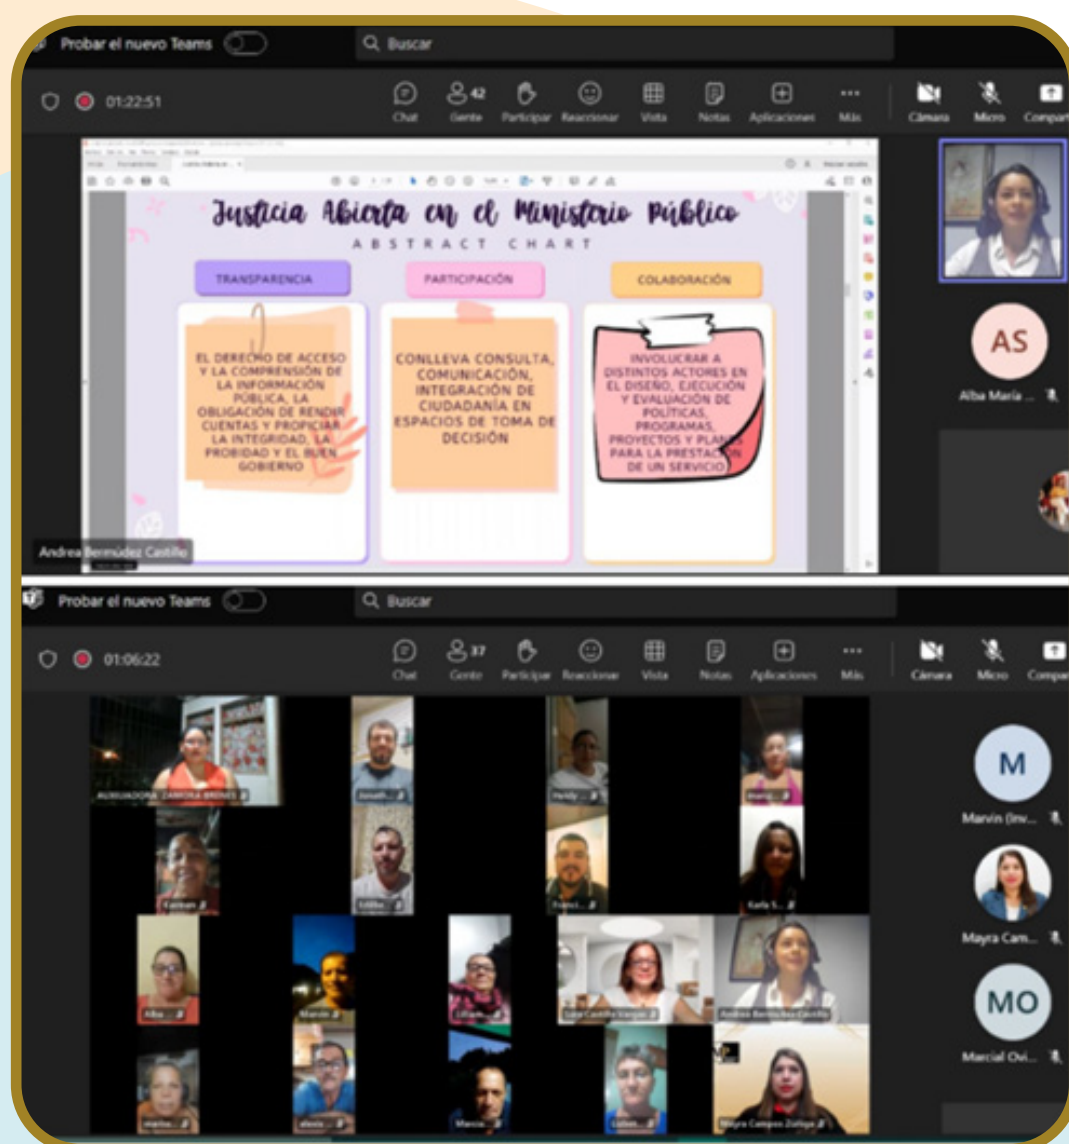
Probar el nuevo Teams

Buscar

01:22:51

Chat 42 Gente Participar Reaccionar Vista Notas Aplicaciones Más Cámara Micro Compart

Justicia Abierta en el Ministerio Público
ABSTRACT CHART

TRANSPARENCIA

PARTICIPACIÓN

COLABORACIÓN

EL DERECHO DE ACCESO Y LA COMPRENSIÓN DE LA INFORMACIÓN PÚBLICA, LA OBLIGACIÓN DE RENDIR CUENTAS Y PROPICIAR LA INTEGRIDAD, LA PROBIDAD Y EL BUEN GOBIERNO

CONLLEVA CONSULTA, COMUNICACIÓN, INTEGRACIÓN DE CIUDADANÍA EN ESPACIOS DE TOMA DE DECISIÓN

INVOLUCRAR A DISTINTOS ACTORES EN EL DISEÑO, EJECUCIÓN Y EVALUACIÓN DE POLÍTICAS, PROGRAMAS, PROYECTOS Y PLANES PARA LA PRESTACIÓN DE UN SERVICIO

AS
Alba María ...

Andrea Bermúdez Castillo

Probar el nuevo Teams

Buscar

01:06:22

Chat 37 Gente Participar Reaccionar Vista Notas Aplicaciones Más Cámara Micro Compar

M
Marvin (Inv...

Mayra Cam...

MO
Marcial Ovi...

Andrea Bermúdez Castillo

Mayra Campos Zúñiga